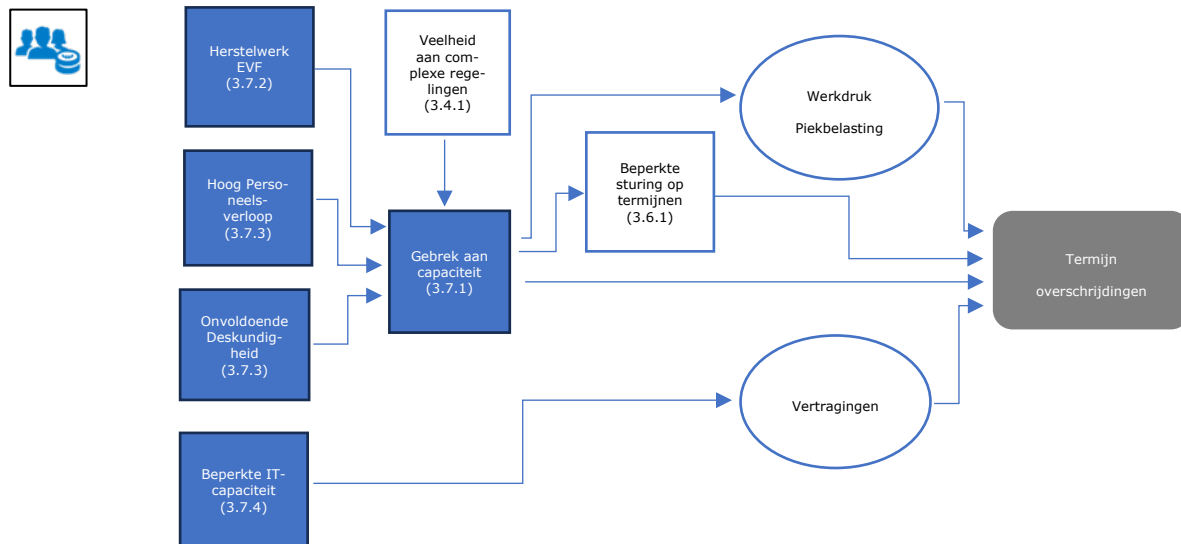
Herstelwerk EVF (3.7.2)

Hoog Personeelsverloop (3.7.3)

Onvoldoende Deskundigheid (3.7.3)

Beperkte IT-capaciteit (3.7.4)

Veelheid aan complexe regelingen (3.4.1)

Gebrek aan capaciteit (3.7.1)

Beperkte sturing op termijnen (3.6.1)

Werkdruk

Piekbelasting

Vertragingen

Termijn overschrijdingen